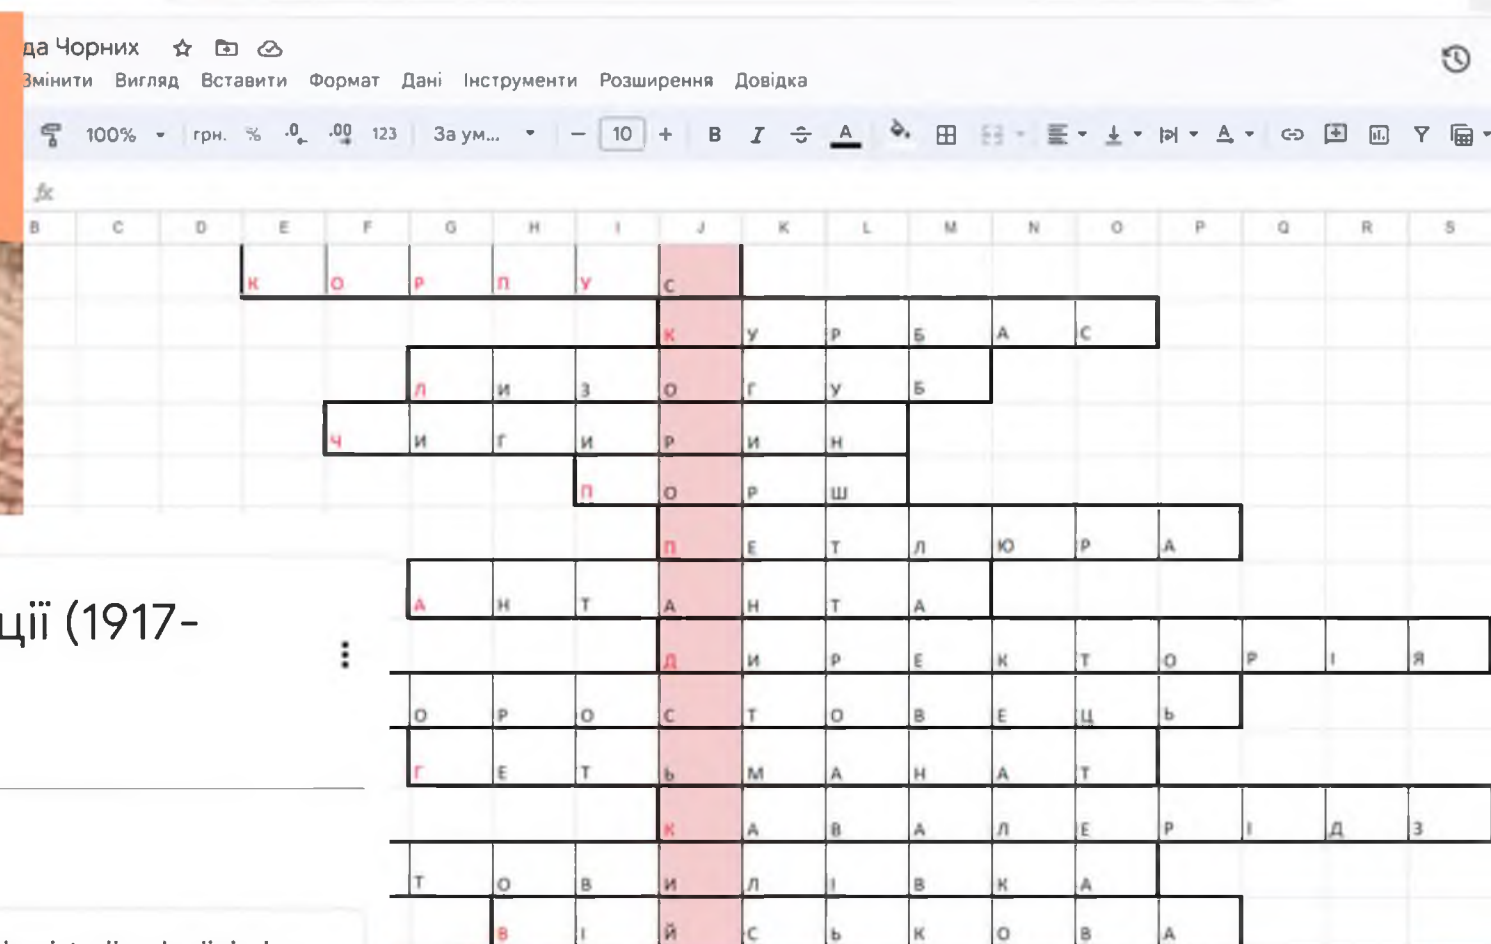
да Чорних
Змінити Вигляд Вставити Формат Дані Інструменти Розширення Довідка
100% грн. % .0 .00 123 За ум... 10 B I A
fx

| B | C | D | E | F | G | H | I | J | K | L | M | N | O | P | Q | R | S |
|---|---|---|---|---|---|---|---|---|---|---|---|---|---|---|---|---|---|
| | | | К | О | Р | П | У | С | | | | | | | | | |
| | | | | | | | | К | У | Р | Б | А | С | | | | |
| | | | | | Л | И | З | О | Г | У | Б | | | | | | |
| | | | | Ч | И | Г | И | Р | И | Н | | | | | | | |
| | | | | | | | П | О | Р | Ш | | | | | | | |
| | | | | | | | | П | Е | Т | Л | Ю | Р | А | | | |
| | | | | | А | Н | Т | А | Н | Т | А | | | | | | |
| | | | | | | | | Д | И | Р | Е | К | Т | О | Р | І | Я |
| | | | | | О | Р | О | С | Т | О | В | Е | Ц | Ь | | | |
| | | | | | Г | Е | Т | Ь | М | А | Н | А | Т | | | | |
| | | | | | | | | К | А | В | А | Л | Е | Р | І | Д | З |
| | | | | | Т | О | В | И | Л | І | В | К | А | | | | |
| | | | | | | В | І | Й | С | Ь | К | О | В | А | | | |

ції (1917-